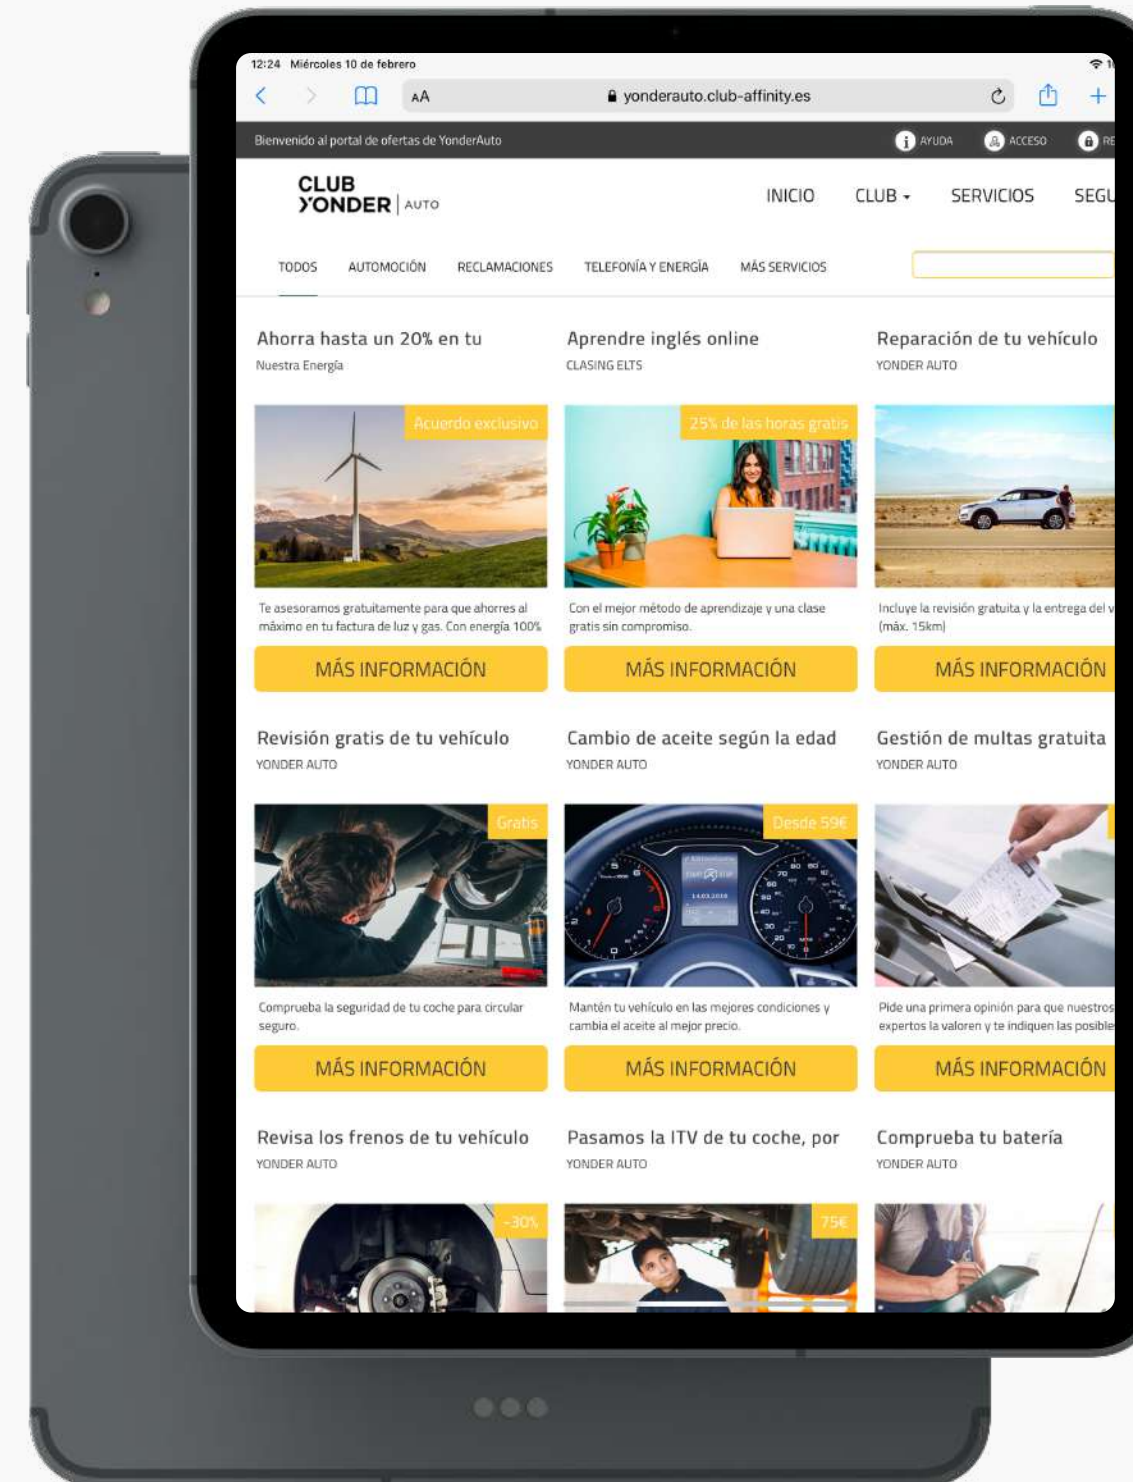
12:24 Miércoles 10 de febrero

AA yonderauto.club-affinity.es

Bienvenido al portal de ofertas de YonderAuto

AYUDA ACCESO RE

CLUB YONDER AUTO

INICIO CLUB SERVICIOS SEGU

TODOS AUTOMOCIÓN RECLAMACIONES TELEFONÍA Y ENERGÍA MÁS SERVICIOS

Ahorra hasta un 20% en tu
Nuestra Energía

Acuerdo exclusivo

Te asesoramos gratuitamente para que ahorres al máximo en tu factura de luz y gas. Con energía 100%

MÁS INFORMACIÓN

Aprendre inglés online
CLASING ELTS

25% de las horas gratis

Con el mejor método de aprendizaje y una clase gratis sin compromiso.

MÁS INFORMACIÓN

Reparación de tu vehículo
YONDER AUTO

Incluye la revisión gratuita y la entrega del v (máx. 15km)

MÁS INFORMACIÓN

Revisión gratis de tu vehículo
YONDER AUTO

Gratis

Comprueba la seguridad de tu coche para circular seguro.

MÁS INFORMACIÓN

Cambio de aceite según la edad
YONDER AUTO

Desde 59€

Mantén tu vehículo en las mejores condiciones y cambia el aceite al mejor precio.

MÁS INFORMACIÓN

Gestión de multas gratuita
YONDER AUTO

Pide una primera opinión para que nuestros expertos la valoren y te indiquen las posible

MÁS INFORMACIÓN

Revisa los frenos de tu vehículo
YONDER AUTO

-30%

Pasamos la ITV de tu coche, por
YONDER AUTO

75€

Comprueba tu batería
YONDER AUTO